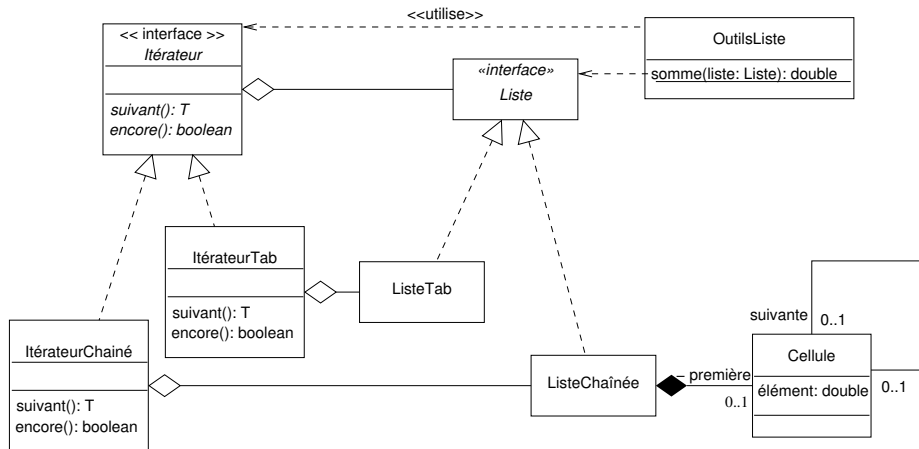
<< interface >>
Itérateur

suivant(): T
encore(): boolean

<<utilise>>

OutilsListe

somme(liste: Liste): double

«interface»
Liste

ItérateurTab

suivant(): T
encore(): boolean

ListeTab

ItérateurChainé

suivant(): T
encore(): boolean

ListeChaînée

- première
0..1

suivante
0..1

Cellule

élément: double

0..1